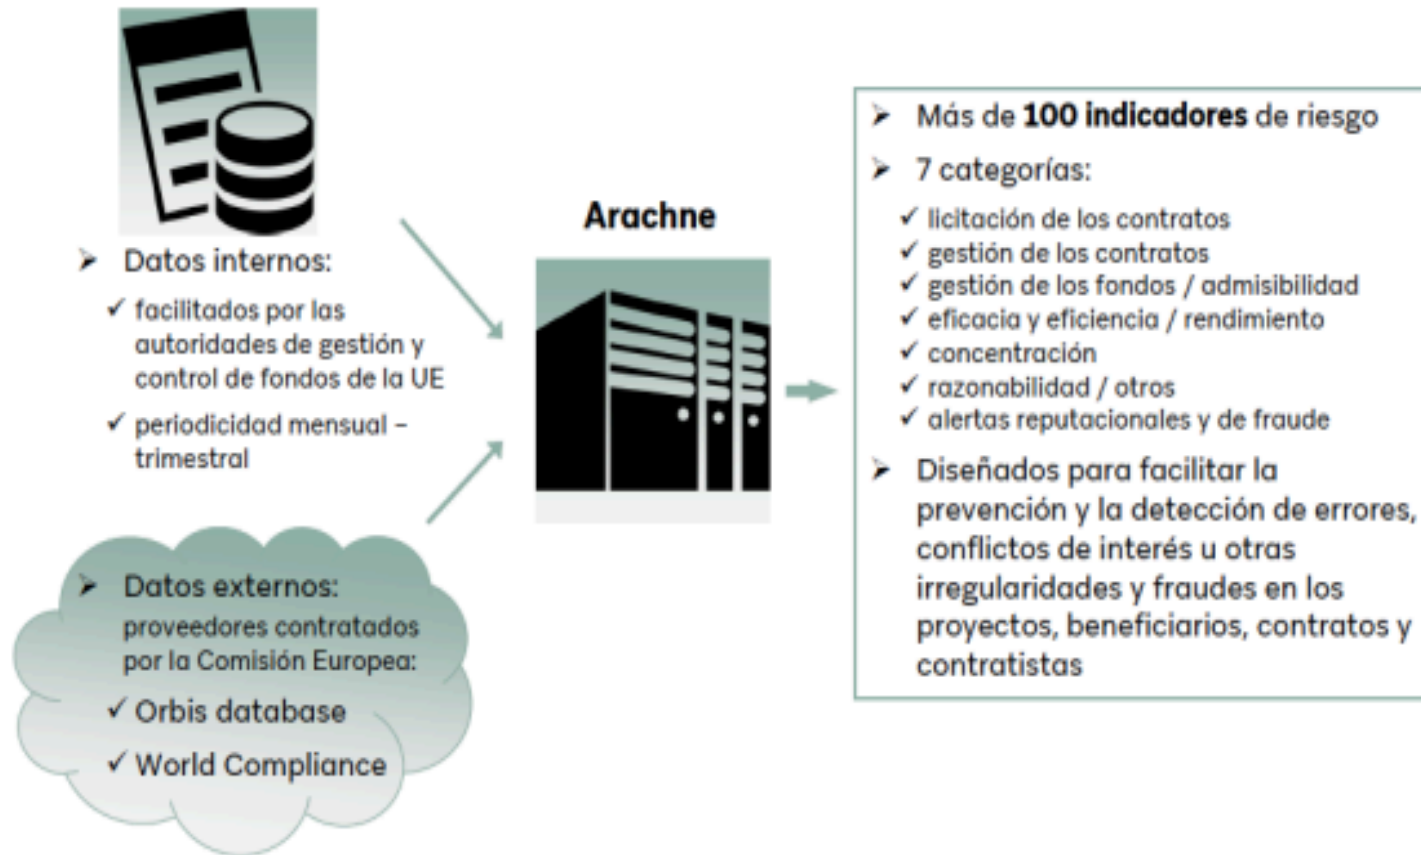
➢ Datos internos:

✓ facilitados por las autoridades de gestión y control de fondos de la UE

✓ periodicidad mensual – trimestral

➢ Datos externos: proveedores contratados por la Comisión Europea:

✓ Orbis database

✓ World Compliance

Arachne

➢ Más de **100 indicadores** de riesgo

➢ 7 categorías:

✓ licitación de los contratos
✓ gestión de los contratos
✓ gestión de los fondos / admisibilidad
✓ eficacia y eficiencia / rendimiento
✓ concentración
✓ razonabilidad / otros
✓ alertas reputacionales y de fraude

➢ Diseñados para facilitar la prevención y la detección de errores, conflictos de interés u otras irregularidades y fraudes en los proyectos, beneficiarios, contratos y contratistas